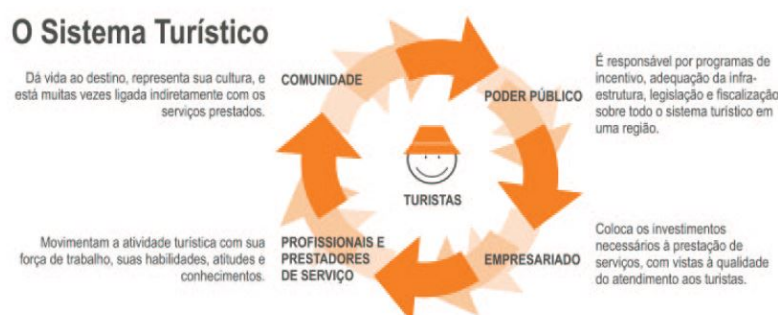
O Sistema Turístico

Dá vida ao destino, representa sua cultura, e está muitas vezes ligada indiretamente com os serviços prestados.

COMUNIDADE

PODER PÚBLICO

É responsável por programas de incentivo, adequação da infraestrutura, legislação e fiscalização sobre todo o sistema turístico em uma região.

TURISTAS

Movimentam a atividade turística com sua força de trabalho, suas habilidades, atitudes e conhecimentos.

PROFISSIONAIS E PRESTADORES DE SERVIÇO

EMPRESARIADO

Coloca os investimentos necessários à prestação de serviços, com vistas à qualidade do atendimento aos turistas.